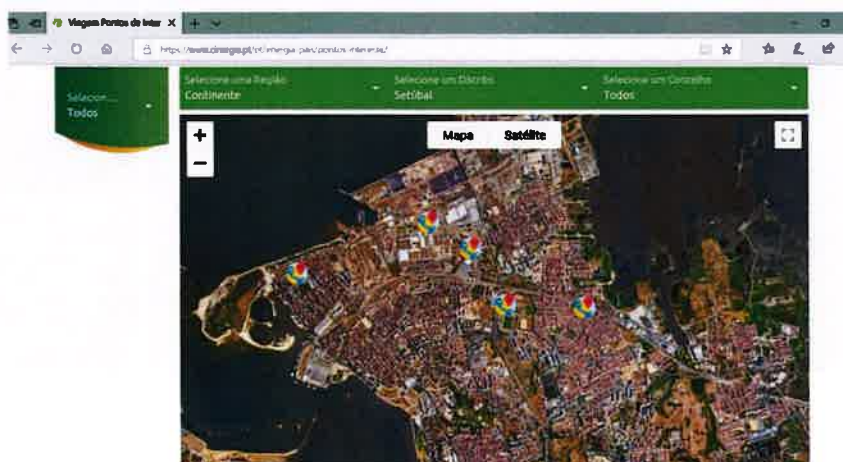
Viagem Pontos de Inter ×

https://www.cinergia.pt/pt/energia-para/pontos-interesse/

Selecion...
Todos

Selecione uma Região
Continente

Selecione um Distrito
Setúbal

Selecione um Concelho
Todos

+
−

Mapa
Satélite